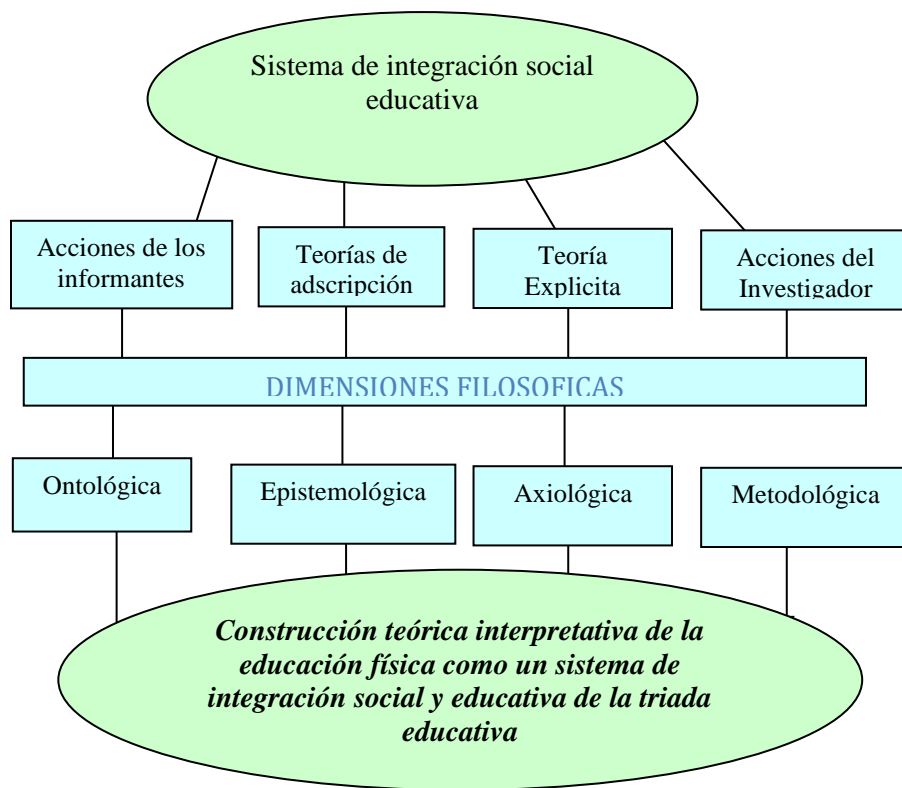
Sistema de integración social educativa

Acciones de los informantes

Teorías de adscripción

Teoría Explicita

Acciones del Investigador

DIMENSIONES FILOSOFICAS

Ontológica

Epistemológica

Axiológica

Metodológica

*Construcción teórica interpretativa de la educación física como un sistema de integración social y educativa de la triada educativa*